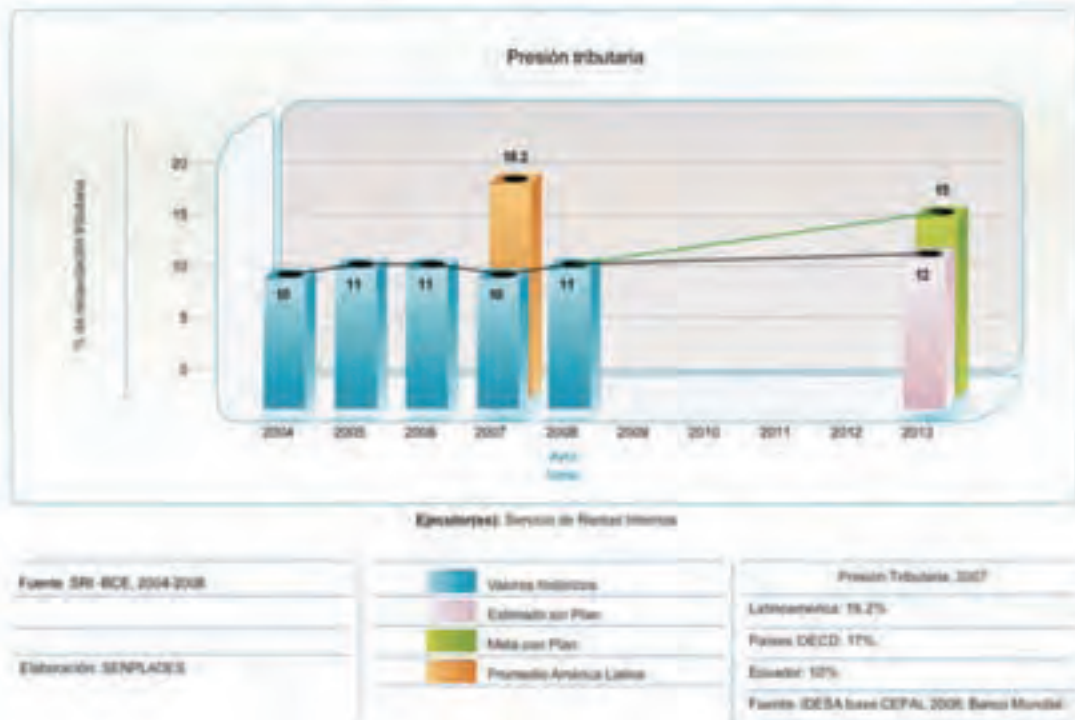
Presión tributaria

% de recaudación tributaria

20
15
10
5
0

18.2
10
11
11
10
11
15
12

2004
2005
2006
2007
2008
2009
2010
2011
2012
2013

Años
Valor

Ejecutor(es): Servicio de Rentas Internas

Fuente: SRI -BCE, 2004-2008

Elaboración: SENPLADES

Valores históricos
Estimado por Plan
Meta por Plan
Promedio América Latina

Presión Tributaria, 2007
Latinoamérica: 18.2%
Países OECD: 17%
Ecuador: 10%
Fuente: IDESA base CEPAL 2006; Banco Mundial